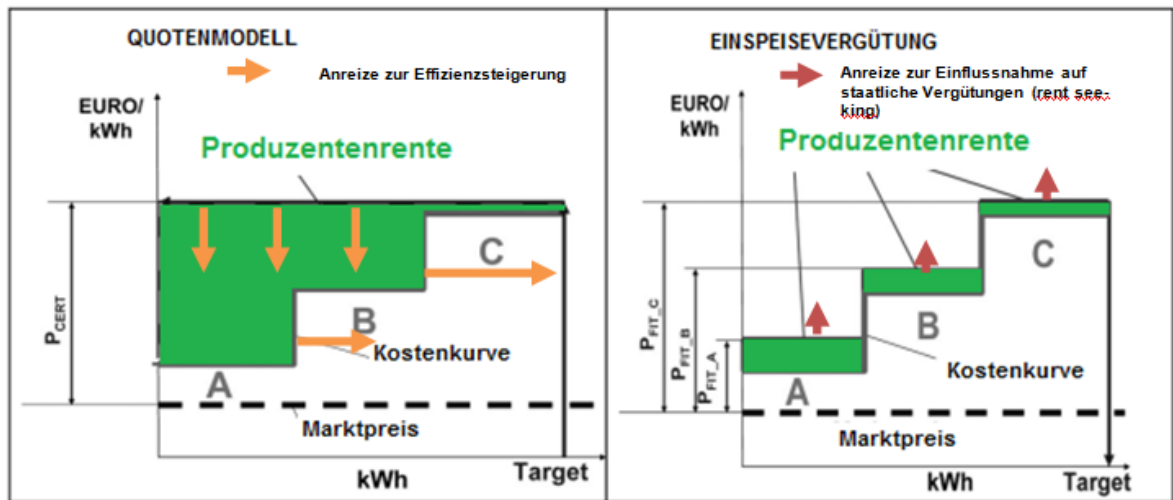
QUOTENMODELL

Anreize zur Effizienzsteigerung

EURO/ kWh

Produzentenrente

C

B

$P_{CERT}$

Kostenkurve

A

Marktpreis

kWh

Target

EINSPEISEVERGÜTUNG

Anreize zur Einflussnahme auf staatliche Vergütungen (rent seeking)

EURO/ kWh

Produzentenrente

C

B

$P_{FIT\_C}$

$P_{FIT\_B}$

$P_{FIT\_A}$

Kostenkurve

A

Marktpreis

kWh

Target